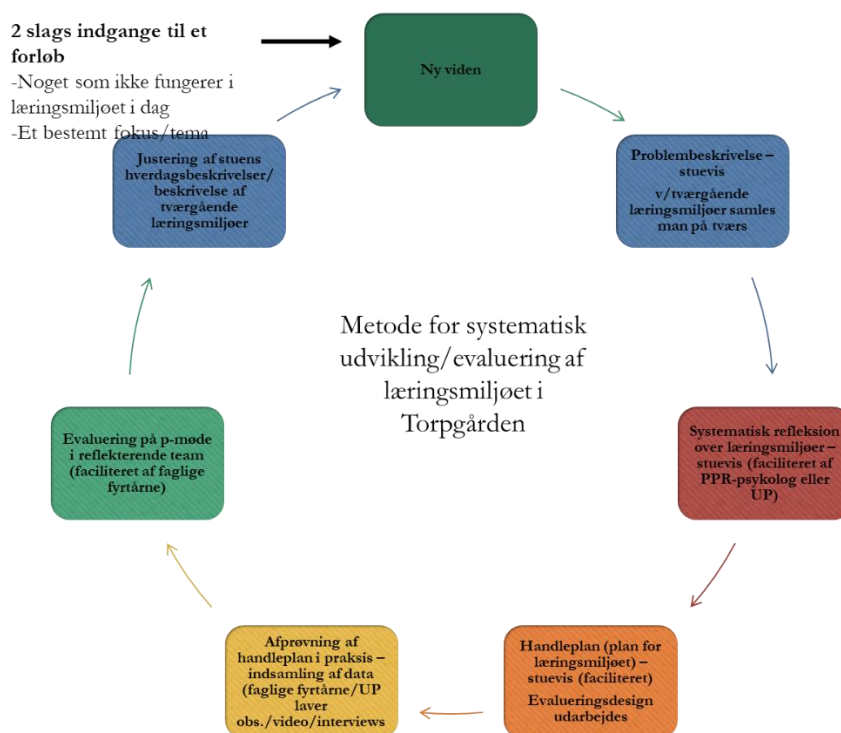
**2 slags indgange til et forløb**
-Noget som ikke fungerer i læringsmiljøet i dag
-Et bestemt fokus/tema

Ny viden

Problembeskrivelse – stuevis
v/tværgående læringsmiljøer samles man på tværs

Systematisk refleksion over læringsmiljøer – stuevis (faciliteret af PPR-psykolog eller UP)

Handleplan (plan for læringsmiljøet) – stuevis (faciliteret)
Evalueringsdesign udarbejdes

Afprøvning af handleplan i praksis – indsamling af data (faglige fyrtårne/UP laver obs./video/interviews

Evaluering på p-møde i reflekterende team (faciliteret af faglige fyrtårne)

Justering af stuens hverdagsbeskrivelser/ beskrivelse af tværgående læringsmiljøer

Metode for systematisk udvikling/evaluering af læringsmiljøet i Torpgården